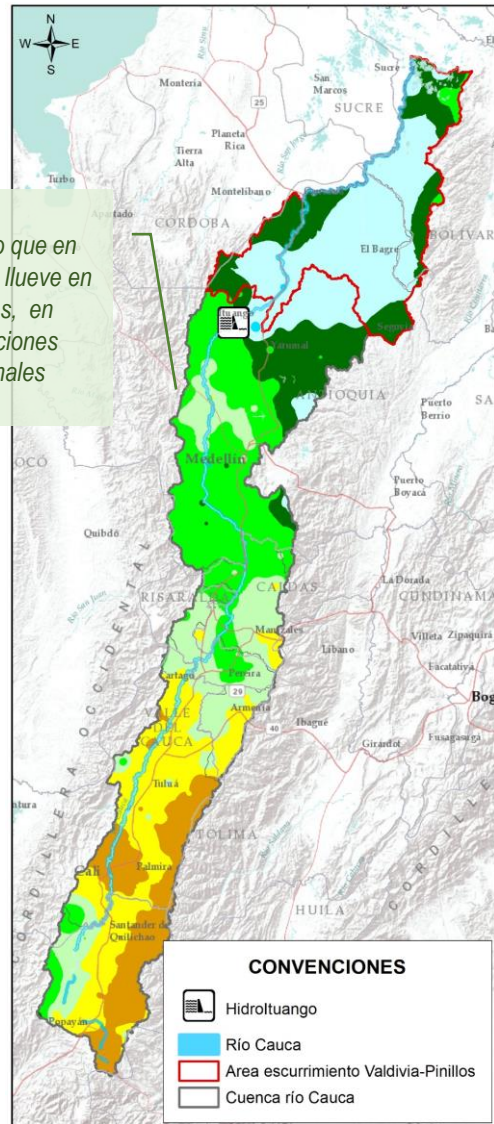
N
W
E
S

o que en
llueve en
s, en
ciones
nales

Montería
San Marcos
Sucre
SUCRE
25
Planeta Rica
Tierra Alta
Turbo
Montelíbano
Apartadó
CÓRDOBA
El Bagre
BOLÍVAR
Ituango
Segovia
Yarumal
ANTIOQUIA
Puerto Berrio
Medellín
Puerto Boyacá
OCÓ
Quibdó
RISARALDA
CALDAS
La Dorada
CUNDINAMA
Manizales
Líbano
Villeta
Zipaquirá
Pereira
Facatativá
Cartago
29
Armenia
Bog
Ibagué
40
VALLE DEL CAUCA
Girardot
Fusagasugá
Tuluá
TOLIMA
Palmira
Cali
Santander de Quilichao
HUILA
Popayán
CORDILLERA OCCIDENTAL
CORDILLE

CONVENCIONES
Hidroltuango
Río Cauca
Area escurrimiento Valdivia-Pinillos
Cuenca río Cauca